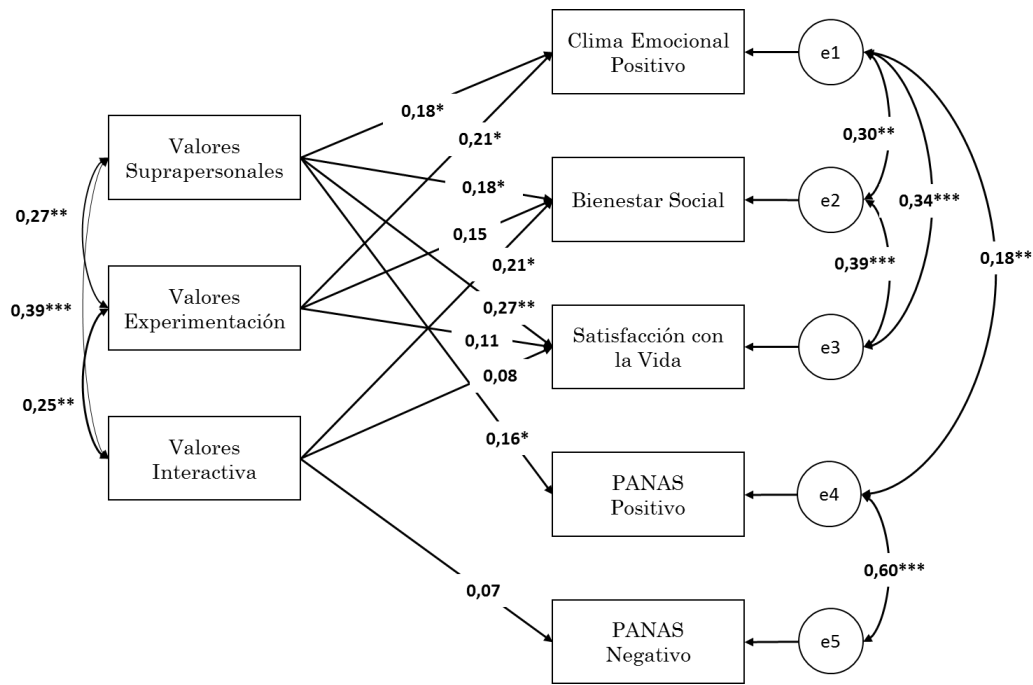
Clima Emocional Positivo

e1

Valores Suprapersonales

0,18*

0,21*

0,30**

0,18*

Bienestar Social

e2

0,34***

0,27**

0,15

0,21*

0,39***

0,18**

0,39***

Valores Experimentación

0,27**

Satisfacción con la Vida

e3

0,11

0,08

0,25**

Valores Interactiva

0,16*

PANAS Positivo

e4

0,60***

0,07

PANAS Negativo

e5